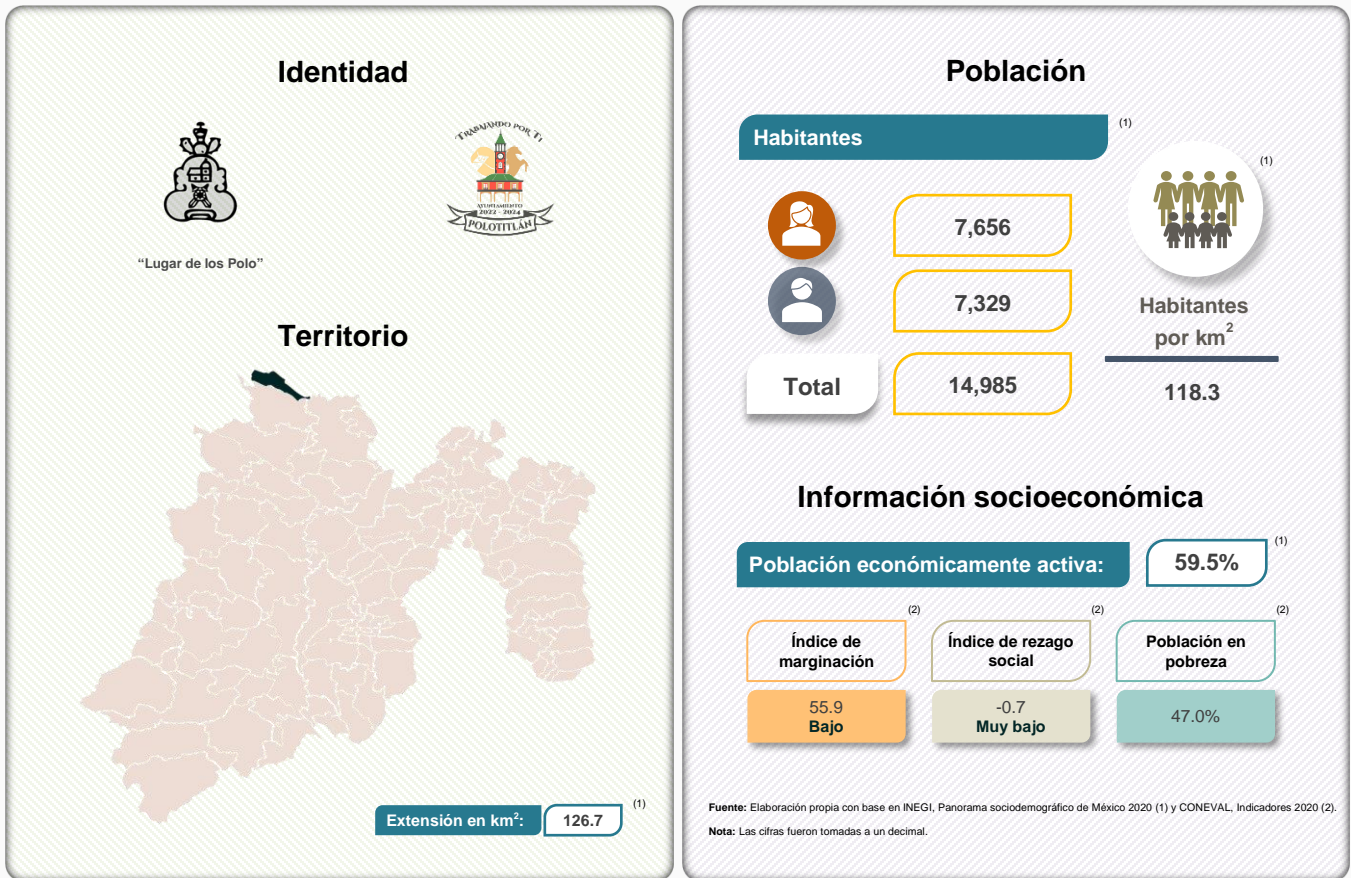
Identidad

TRABAJANDO POR TI
AYUNTAMIENTO 2022 - 2024
POLOTITLÁN

"Lugar de los Polo"

Territorio

Extensión en km$^2$: 126.7 (1)

Población

Habitantes (1)

7,656

7,329

Total 14,985

(1)

Habitantes por km$^2$

118.3

Información socioeconómica

Población económicamente activa: 59.5% (1)

(2) Índice de marginación
55.9
Bajo

(2) Índice de rezago social
-0.7
Muy bajo

(2) Población en pobreza
47.0%

Fuente: Elaboración propia con base en INEGI, Panorama sociodemográfico de México 2020 (1) y CONEVAL, Indicadores 2020 (2).

Nota: Las cifras fueron tomadas a un decimal.